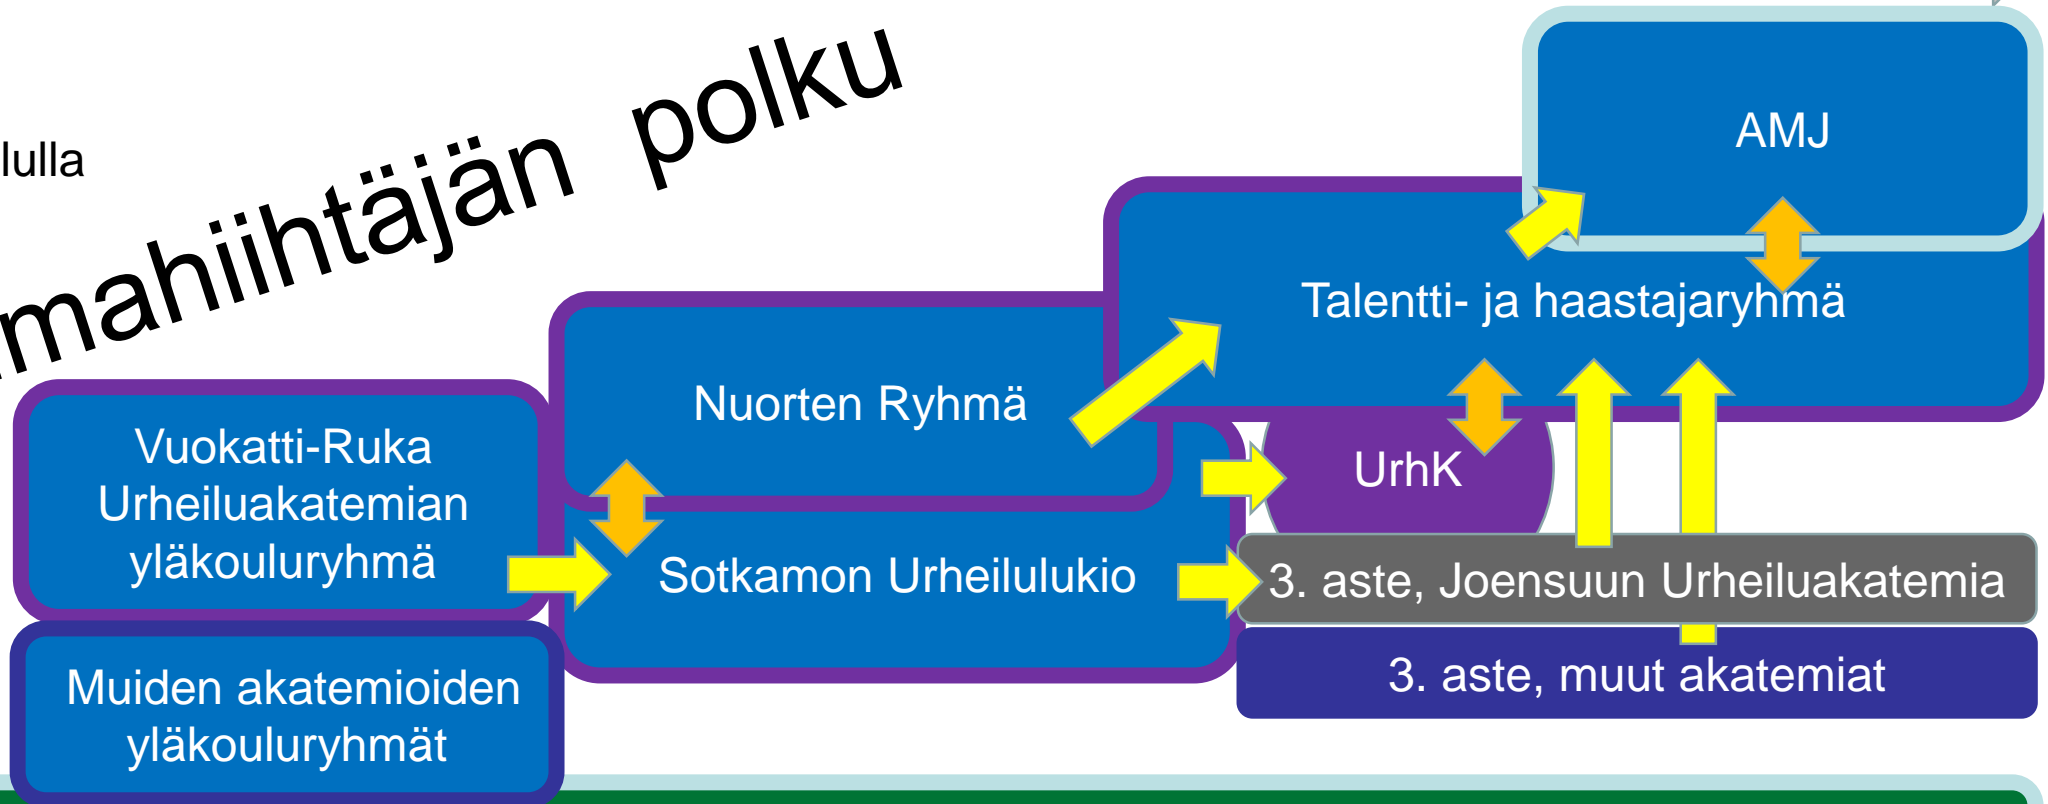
lulla

mahiihtäjän polku

AMJ

Talentti- ja haastajaryhmä

Nuorten Ryhmä

UrhK

Vuokatti-Ruka Urheiluakatemian yläkouluryhmä

Sotkamon Urheilulukio

3. aste, Joensuun Urheiluakatemia

3. aste, muut akatemiat

Muiden akatemioiden yläkouluryhmät